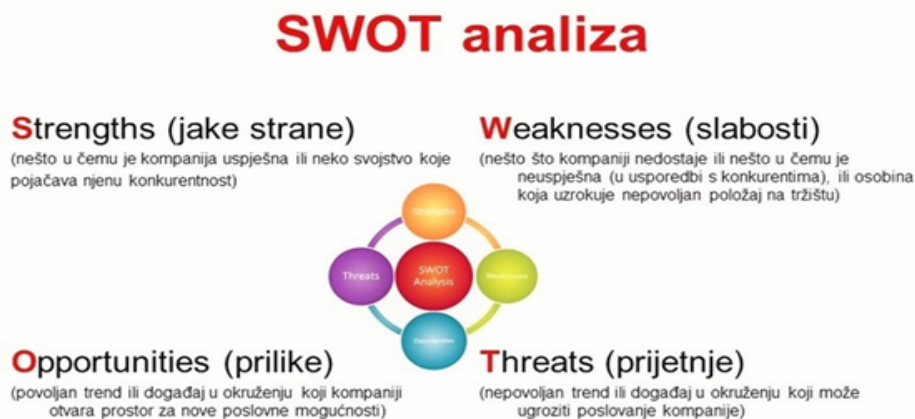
SWOT analiza

Strengths (jake strane)
(nešto u čemu je kompanija uspješna ili neko svojstvo koje pojačava njenu konkurentnost)

Weaknesses (slabosti)
(nešto što kompaniji nedostaje ili nešto u čemu je neuspješna (u usporedbi s konkurentima), ili osobina koja uzrokuje nepovoljan položaj na tržištu)

Strengths
Threats
SWOT Analysis
Weaknesses
Opportunities

Opportunities (prilike)
(povoljan trend ili događaj u okruženju koji kompaniji otvara prostor za nove poslovne mogućnosti)

Threats (prijetnje)
(nepovoljan trend ili događaj u okruženju koji može ugroziti poslovanje kompanije)